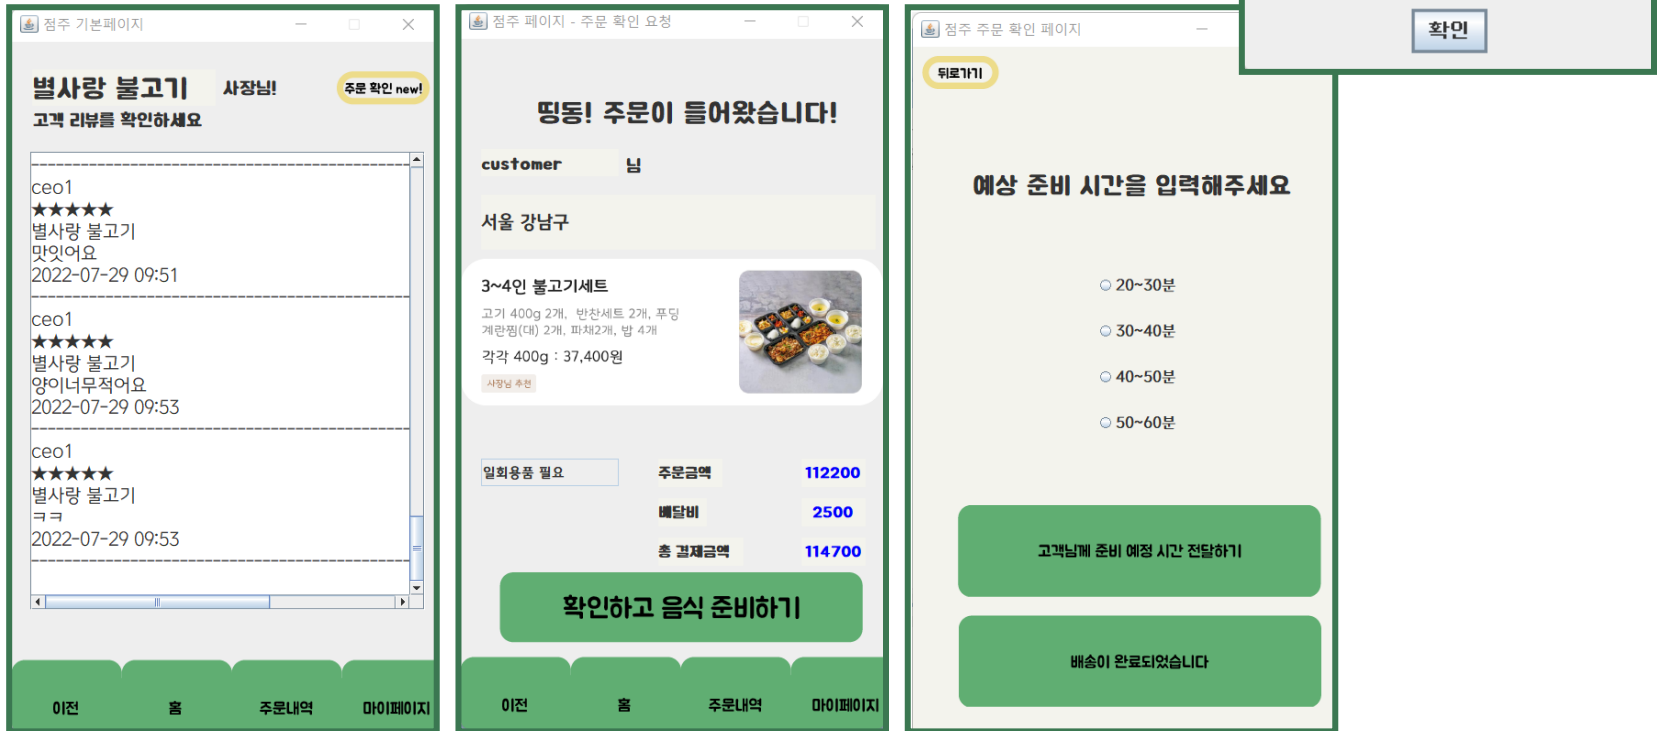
점주 기본페이지

별사랑 불고기 사장님!
주문 확인 new!
고객 리뷰를 확인하세요

ceo1
★★★★★
별사랑 불고기
맛있어요
2022-07-29 09:51

ceo1
★★★★★
별사랑 불고기
양이너무적어요
2022-07-29 09:53

ceo1
★★★★★
별사랑 불고기
ㅋㅋ
2022-07-29 09:53

이전 홈 주문내역 마이페이지

점주 페이지 - 주문 확인 요청

띵동! 주문이 들어왔습니다!

customer 님

서울 강남구

3~4인 불고기세트
고기 400g 2개, 반찬세트 2개, 푸딩
계란찜(대) 2개, 파채2개, 밥 4개
각각 400g : 37,400원
사장님 추천

일회용품 필요
주문금액 112200
배달비 2500
총 결제금액 114700

확인하고 음식 준비하기

이전 홈 주문내역 마이페이지

점주 주문 확인 페이지

뒤로가기

예상 준비 시간을 입력해주세요

20~30분
30~40분
40~50분
50~60분

고객님께 준비 예정 시간 전달하기

배송이 완료되었습니다

확인